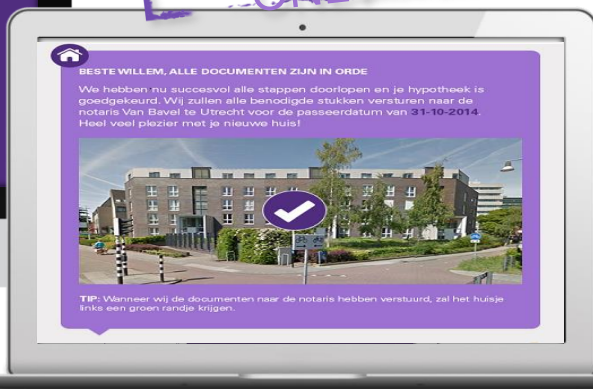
BESTE WILLEM, ALLE DOCUMENTEN ZIJN IN ORDE

We hebben nu succesvol alle stappen doorlopen en je hypotheek is goedgekeurd. Wij zullen alle benodigde stukken versturen naar de notaris Van Bavel te Utrecht voor de passeerdatum van 31-10-2014. Heel veel plezier met je nieuwe huis!

TIP: Wanneer wij de documenten naar de notaris hebben verstuurd, zal het huisje links een groen randje krijgen.